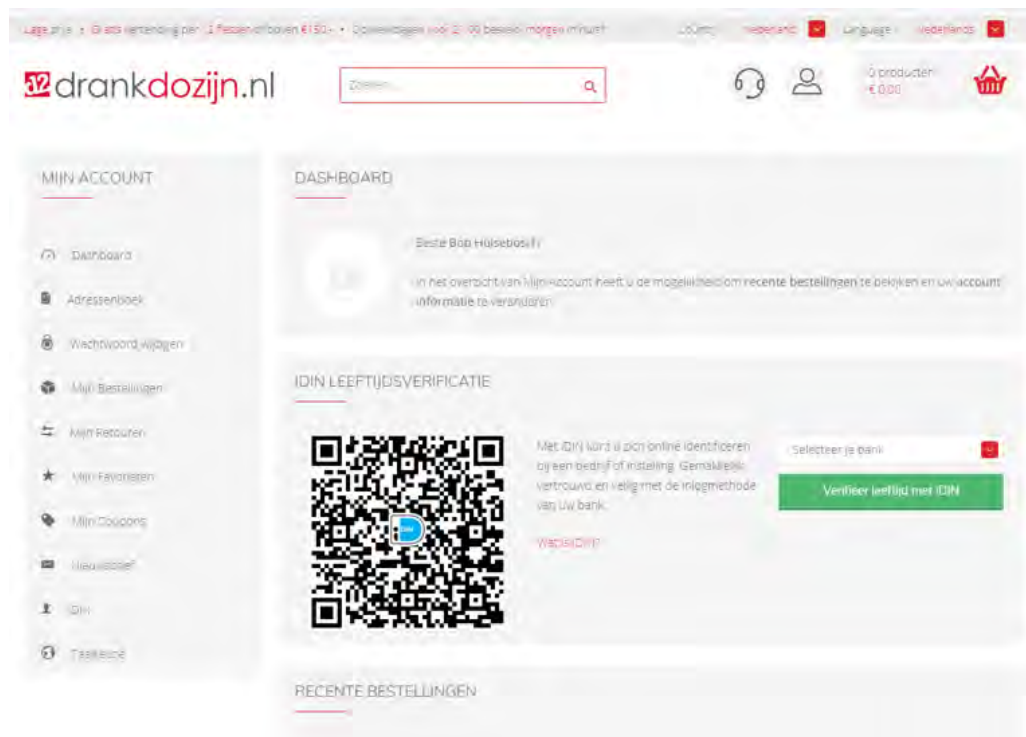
Lage prijs • Gratis verzending per 12 flessen of boven €150,- • Op werkdagen voor 21:00 besteld, morgen in huis!! Locatie: Nederland Language: Nederlands

drankdozijn.nl

Zoeken...

0 producten
€ 0,00

MIJN ACCOUNT

Dashboard
Adressenboek
Wachtwoord wijzigen
Mijn Bestellingen
Mijn Retouren
Mijn Favorieten
Mijn Coupons
Nieuwsbrief
iDIN
Taalkeuze

DASHBOARD

Beste Bob Hulsebosch,

In het overzicht van Mijn Account heeft u de mogelijkheid om **recente bestellingen** te bekijken en uw **account informatie** te veranderen.

IDIN LEEFTIJDSVERIFICATIE

Met iDIN kunt u zich online identificeren bij een bedrijf of instelling. Gemakkelijk, vertrouwd en veilig met de inlogmethode van uw bank.

Wat is iDIN?

Selecteer je bank

Verifieer leeftijd met iDIN

RECENTE BESTELLINGEN